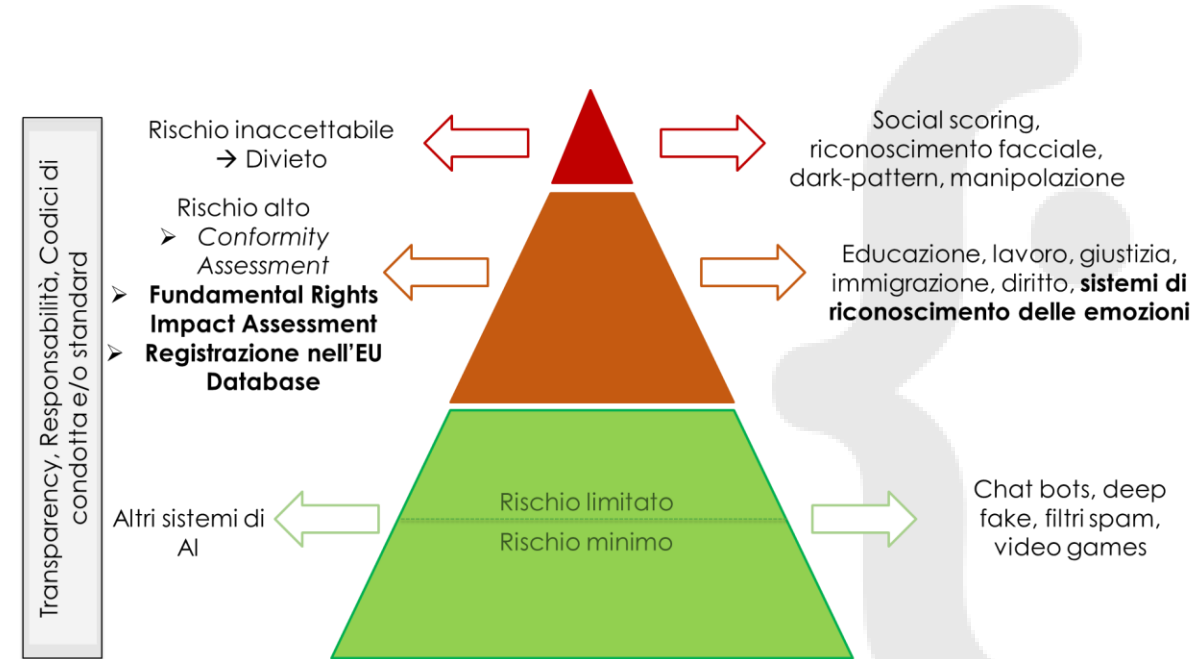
Transparency, Responsabilità, Codici di condotta e/o standard

Rischio inaccettabile
→ Divieto

Social scoring, riconoscimento facciale, dark-pattern, manipolazione

Rischio alto
➢ *Conformity Assessment*
➢ **Fundamental Rights Impact Assessment**
➢ **Registrazione nell'EU Database**

Educazione, lavoro, giustizia, immigrazione, diritto, **sistemi di riconoscimento delle emozioni**

Altri sistemi di AI

Rischio limitato
Rischio minimo

Chat bots, deep fake, filtri spam, video games